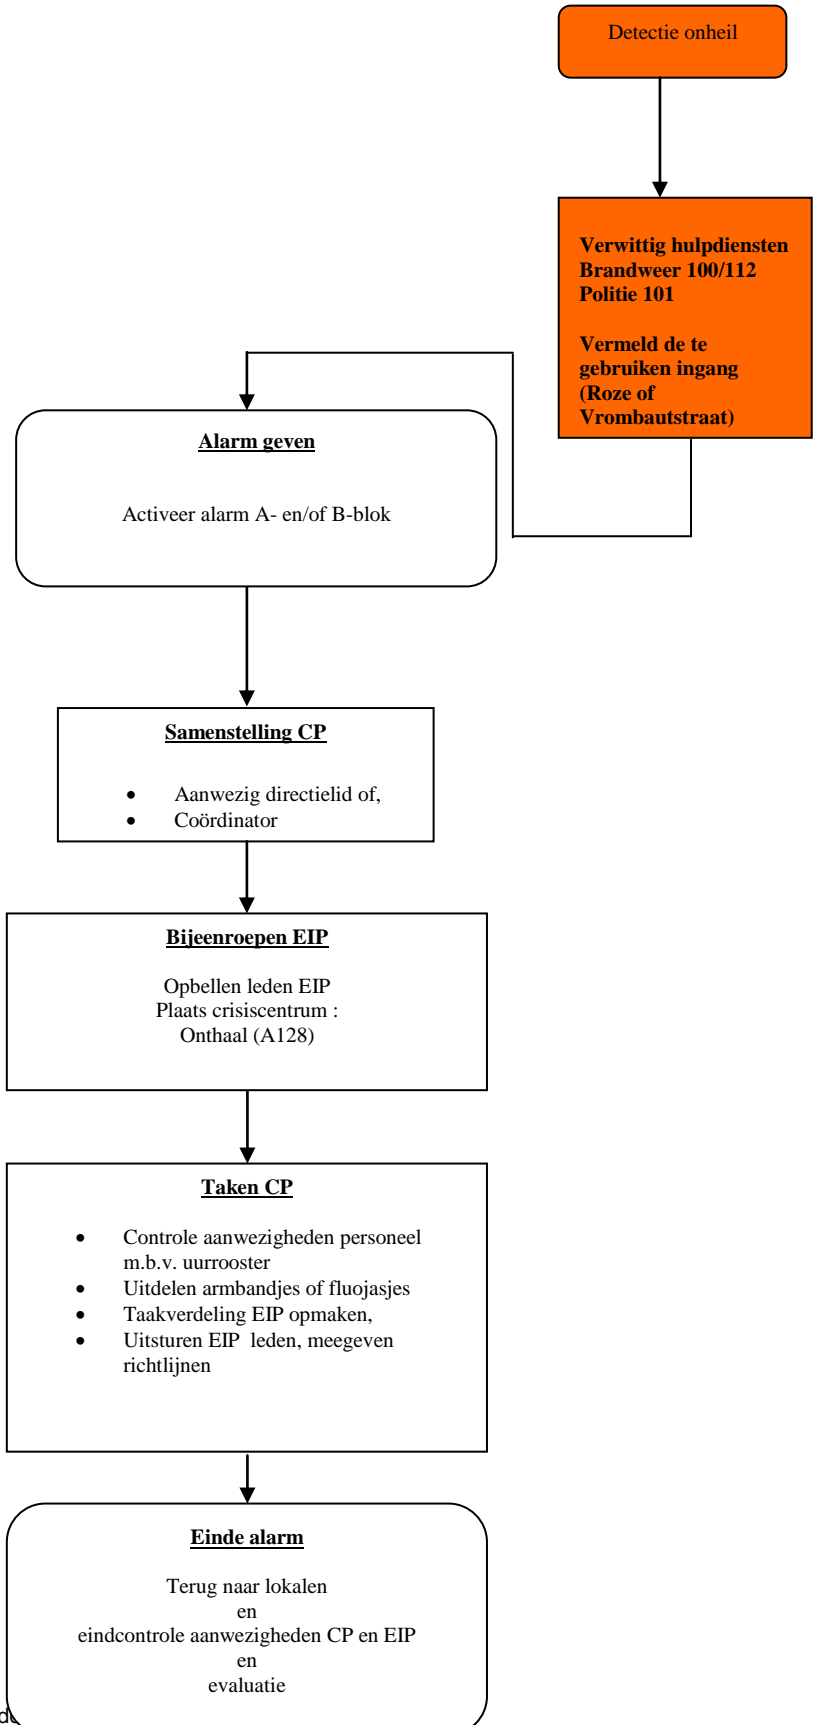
Detectie onheil

Verwittig hulpdiensten
Brandweer 100/112
Politie 101

Vermeld de te gebruiken ingang (Roze of Vrombautstraat)

Alarm geven

Activeer alarm A- en/of B-blok

Samenstelling CP

- Aanwezig directielid of,
- Coördinator

Bijeenroepen EIP

Opbellen leden EIP
Plaats crisiscentrum :
Onthaal (A128)

Taken CP

- Controle aanwezigheden personeel m.b.v. uurrooster
- Uitdelen armbandjes of fluojasjes
- Taakverdeling EIP opmaken,
- Uitsturen EIP leden, meegeven richtlijnen

Einde alarm

Terug naar lokalen
en
eindcontrole aanwezigheden CP en EIP
en
evaluatie

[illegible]